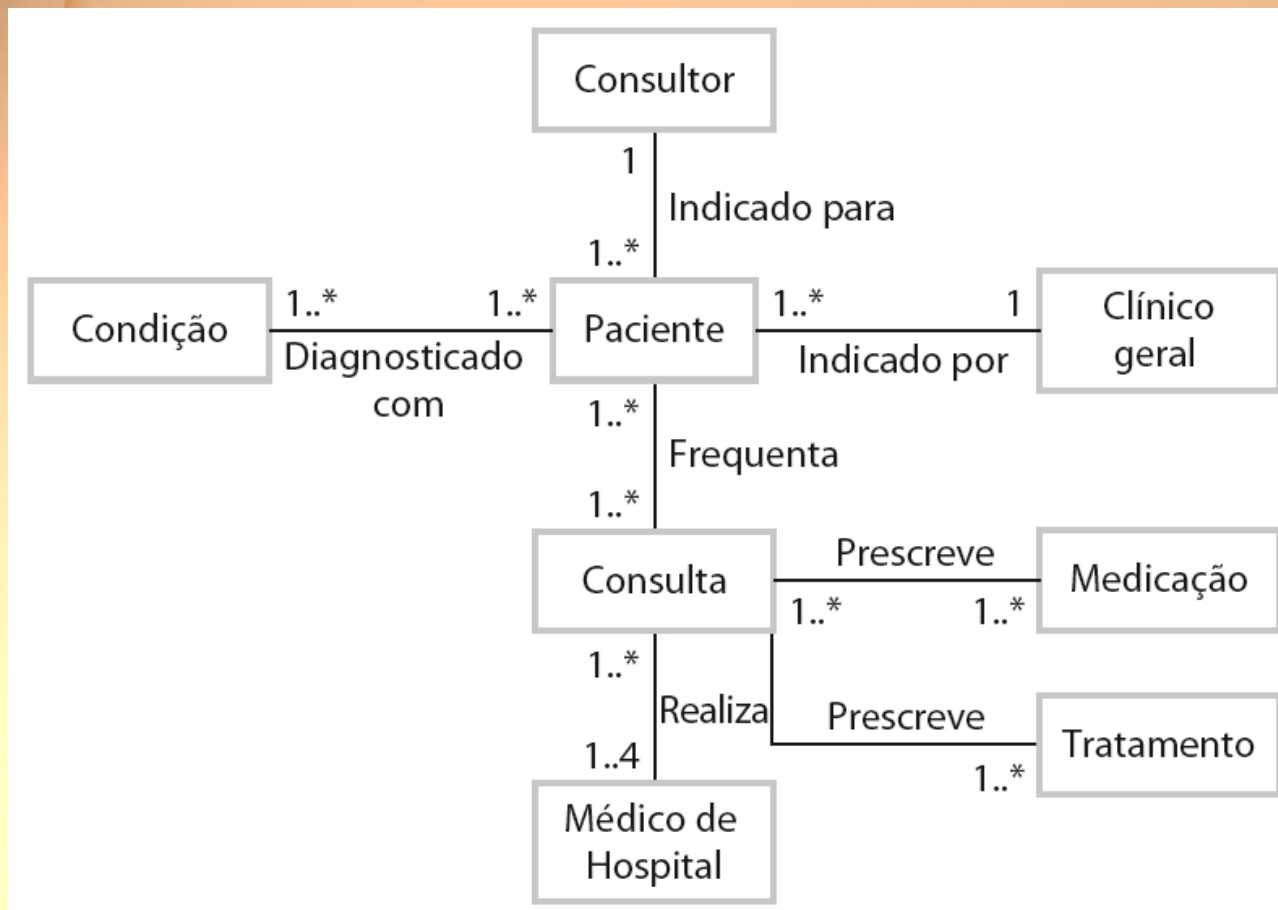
Consultor

1

Indicado para

1..*

Condição

1..*

1..*

Paciente

1..*

1

Clínico geral

Diagnosticado com

Indicado por

1..*

Frequenta

1..*

Consulta

Prescreve

Medicação

1..*

1..*

1..*

Realiza

Prescreve

Tratamento

1..4

1..*

Médico de Hospital